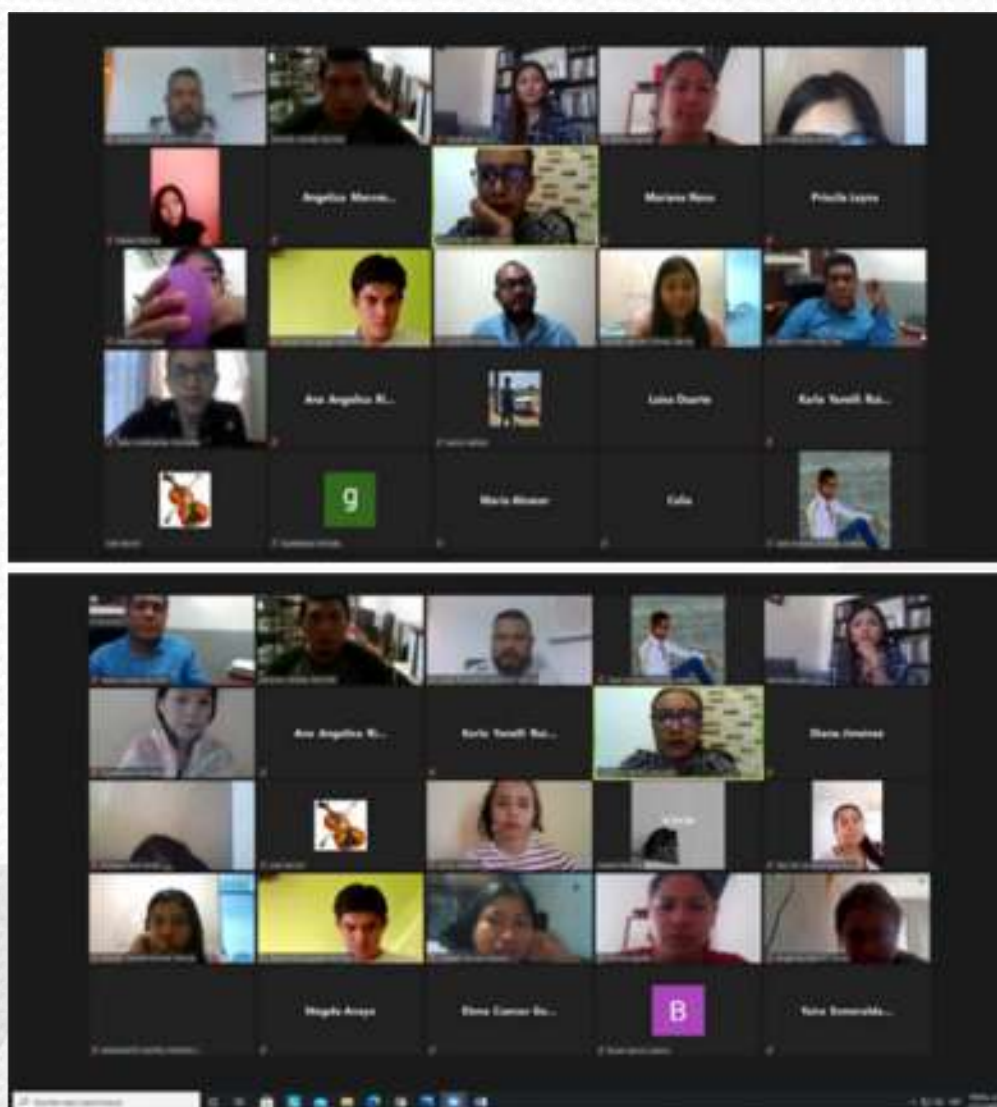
Angelica Maram...

Mariana Reno

Priscila Leyva

Ana Angelica R...

Luisa Duarte

Karla Yoselli Ru...

g

Maria Alvarez

Celia

Ana Angelica R...

Karla Yoselli Ru...

Diana Jimenez

Magda Anaya

Elena Cuevas Ro...

B

Yane Esmeralda...